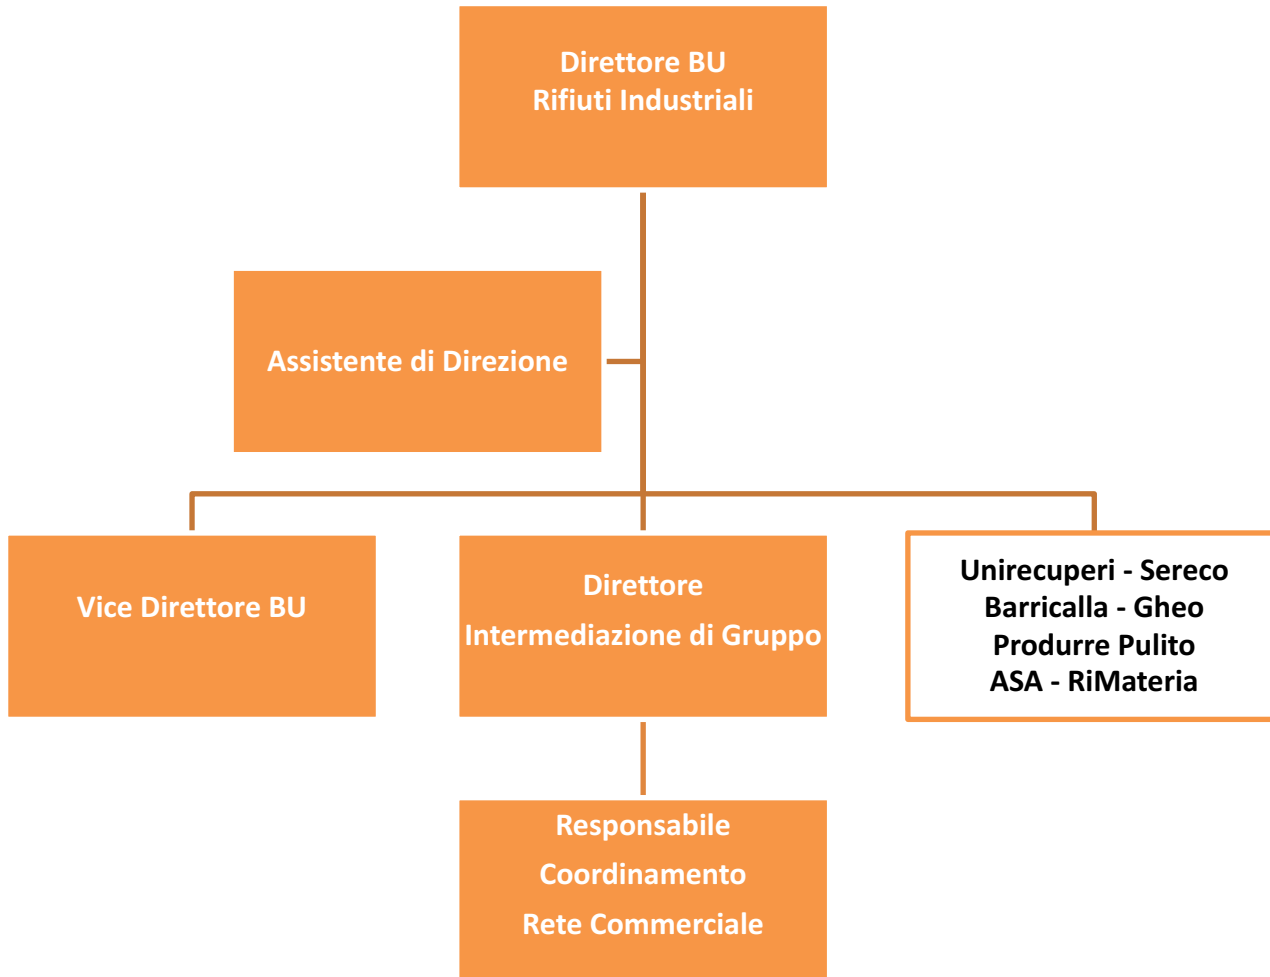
Direttore BU
Rifiuti Industriali

Assistente di Direzione

Vice Direttore BU

Direttore
Intermediazione di Gruppo

Unirecuperi - Sereco
Barricalla - Gheo
Produrre Pulito
ASA - RiMateria

Responsabile
Coordinamento
Rete Commerciale